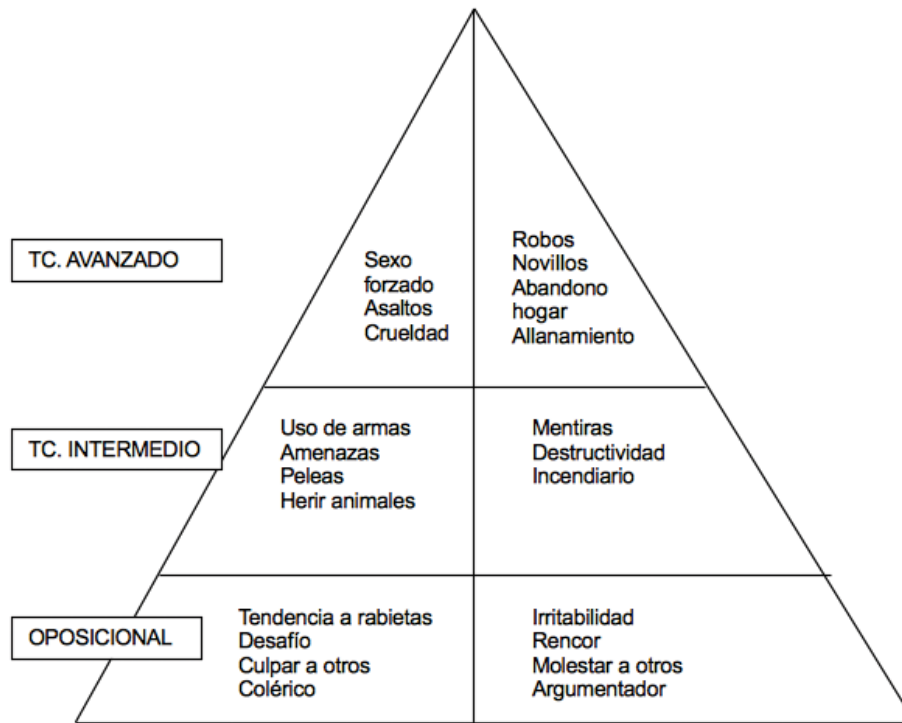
TC. AVANZADO

Sexo
forzado
Asaltos
Crueldad

Robos
Novillos
Abandono
hogar
Allanamiento

TC. INTERMEDIO

Uso de armas
Amenazas
Peleas
Herir animales

Mentiras
Destructividad
Incendiario

OPOSICIONAL

Tendencia a rabietas
Desafío
Culpar a otros
Colérico

Irritabilidad
Rencor
Molestar a otros
Argumentador